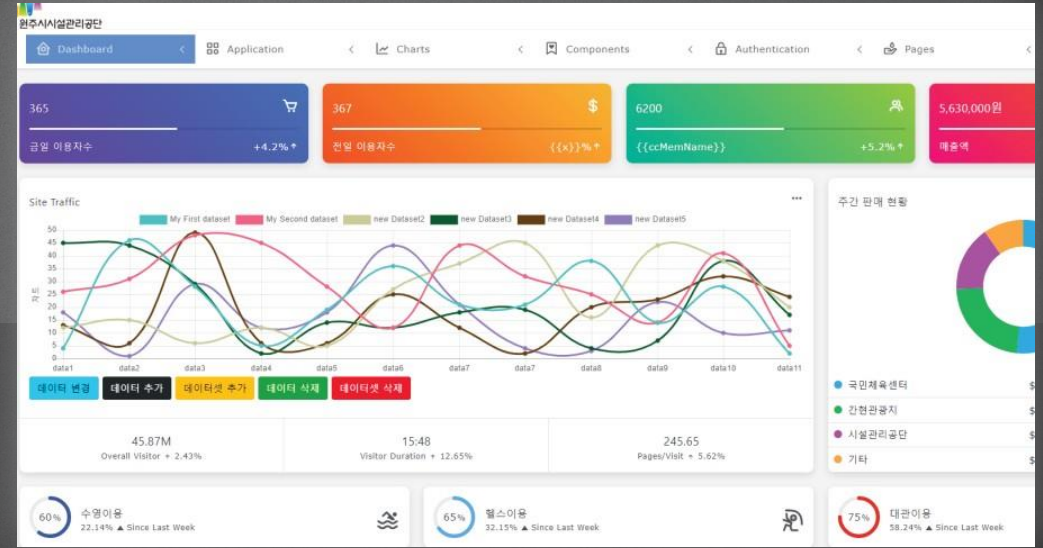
원주시시설관리공단

Dashboard
Application
Charts
Components
Authentication
Pages

365
금일 이용자수
+4.2%

367
전일 이용자수
{{x}}%

6200
{{ccMemName}}
+5.2%

5,630,000원
매출액

Site Traffic

My First dataset
My Second dataset
new Dataset2
new Dataset3
new Dataset4
new Dataset5

50
45
40
35
30
25
20
15
10
5
0

data1
data2
data3
data4
data5
data6
data7
data7
data8
data9
data10
data11

데이터 변경
데이터 추가
데이터셋 추가
데이터 삭제
데이터셋 삭제

45.87M
Overall Visitor + 2.43%

15:48
Visitor Duration + 12.65%

245.65
Pages/Visit + 5.62%

주간 판매 현황

국민체육센터
간현관광지
시설관리공단
기타

60%
수영이용
22.14% ▲ Since Last Week

65%
헬스이용
32.15% ▲ Since Last Week

75%
대관이용
58.24% ▲ Since Last Week